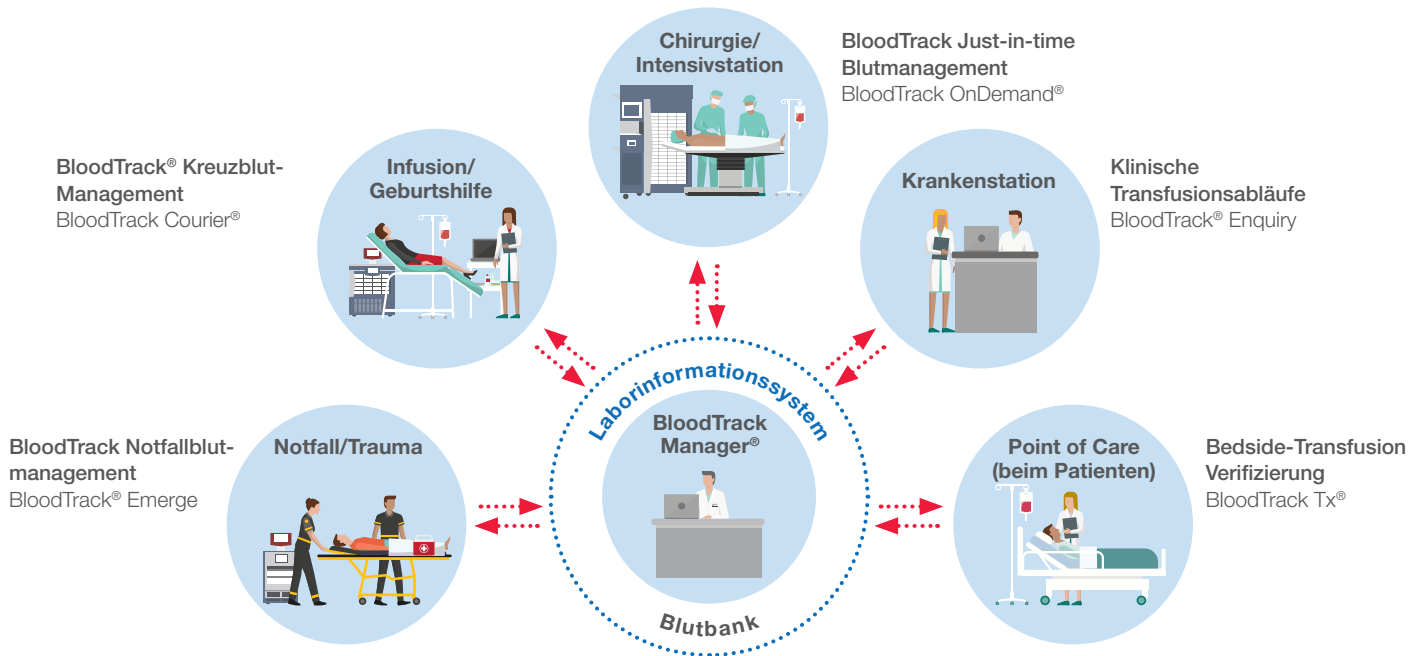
Chirurgie/
Intensivstation

BloodTrack Just-in-time
Blutmanagement
BloodTrack OnDemand®

BloodTrack® Kreuzblut-Management
BloodTrack Courier®

Infusion/
Geburtshilfe

Krankenstation

Klinische
Transfusionsabläufe
BloodTrack® Enquiry

Laborinformationssystem

BloodTrack
Manager®

Blutbank

BloodTrack Notfallblut-management
BloodTrack® Emerge

Notfall/Trauma

Point of Care
(beim Patienten)

Bedside-Transfusion
Verifizierung
BloodTrack Tx®